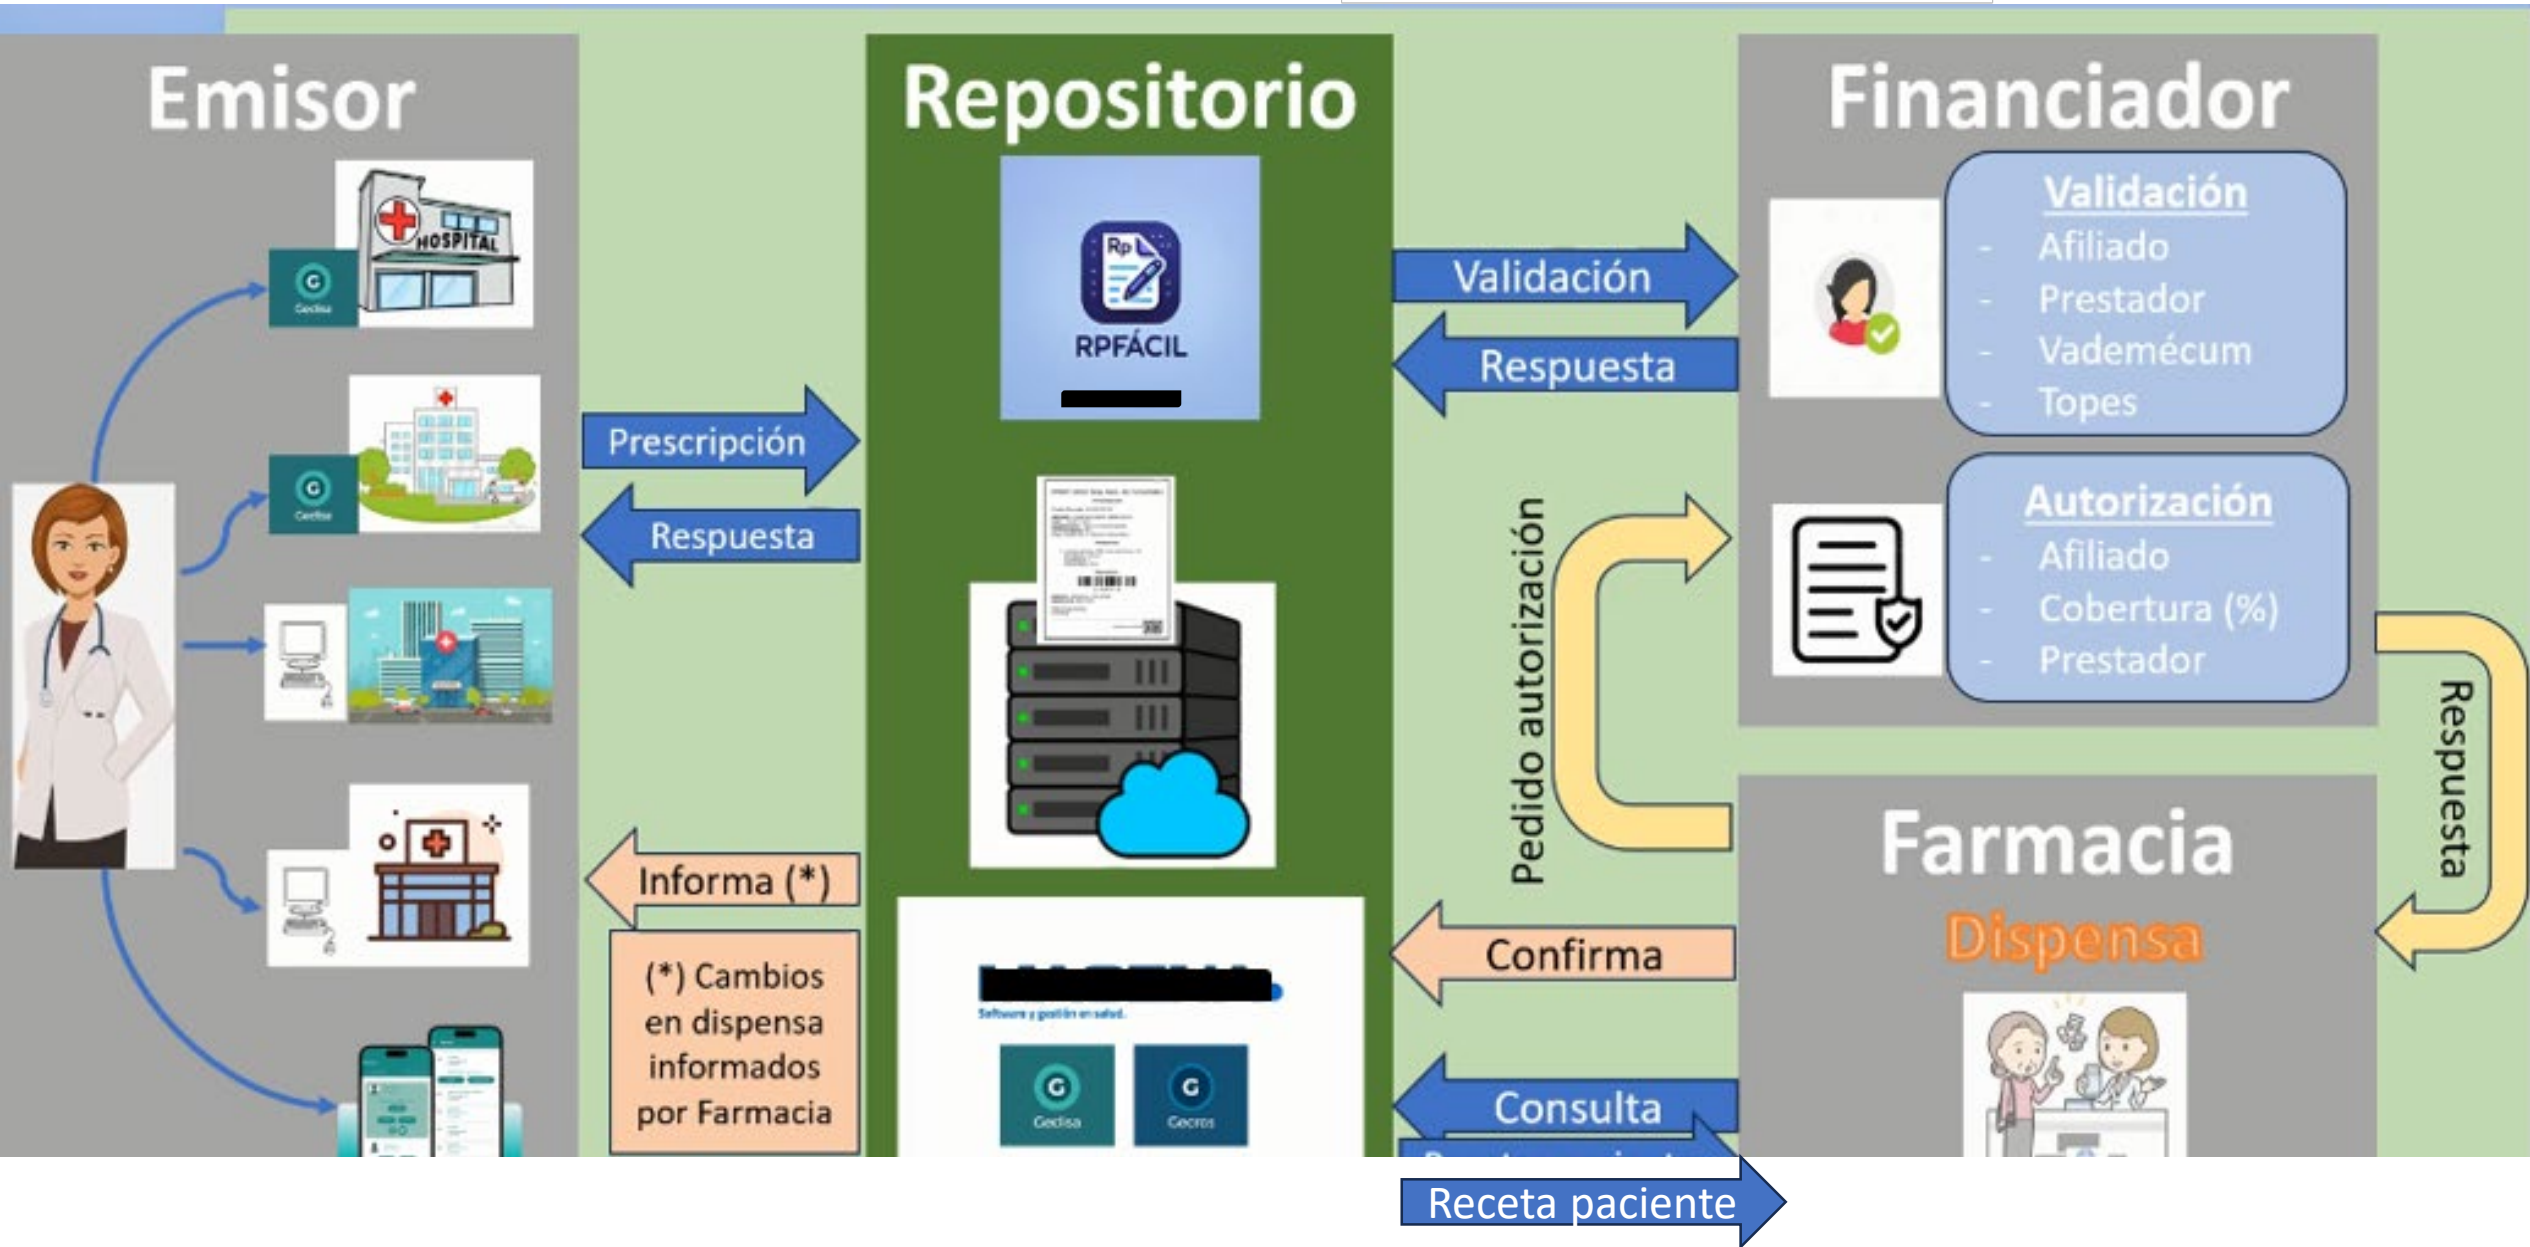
Emisor

Repositorio

Financiador

HOSPITAL

Gecisa

RPFÁCIL

Validación

Respuesta

Validación
- Afiliado
- Prestador
- Vademécum
- Topes

Prescripción

Respuesta

Autorización
- Afiliado
- Cobertura (%)
- Prestador

Pedido autorización

Respuesta

Farmacia

Dispensa

Informa (*)

(*) Cambios en dispensa informados por Farmacia

Software y gestión en salud

Gecisa

Gecros

Confirma

Consulta

Receta paciente